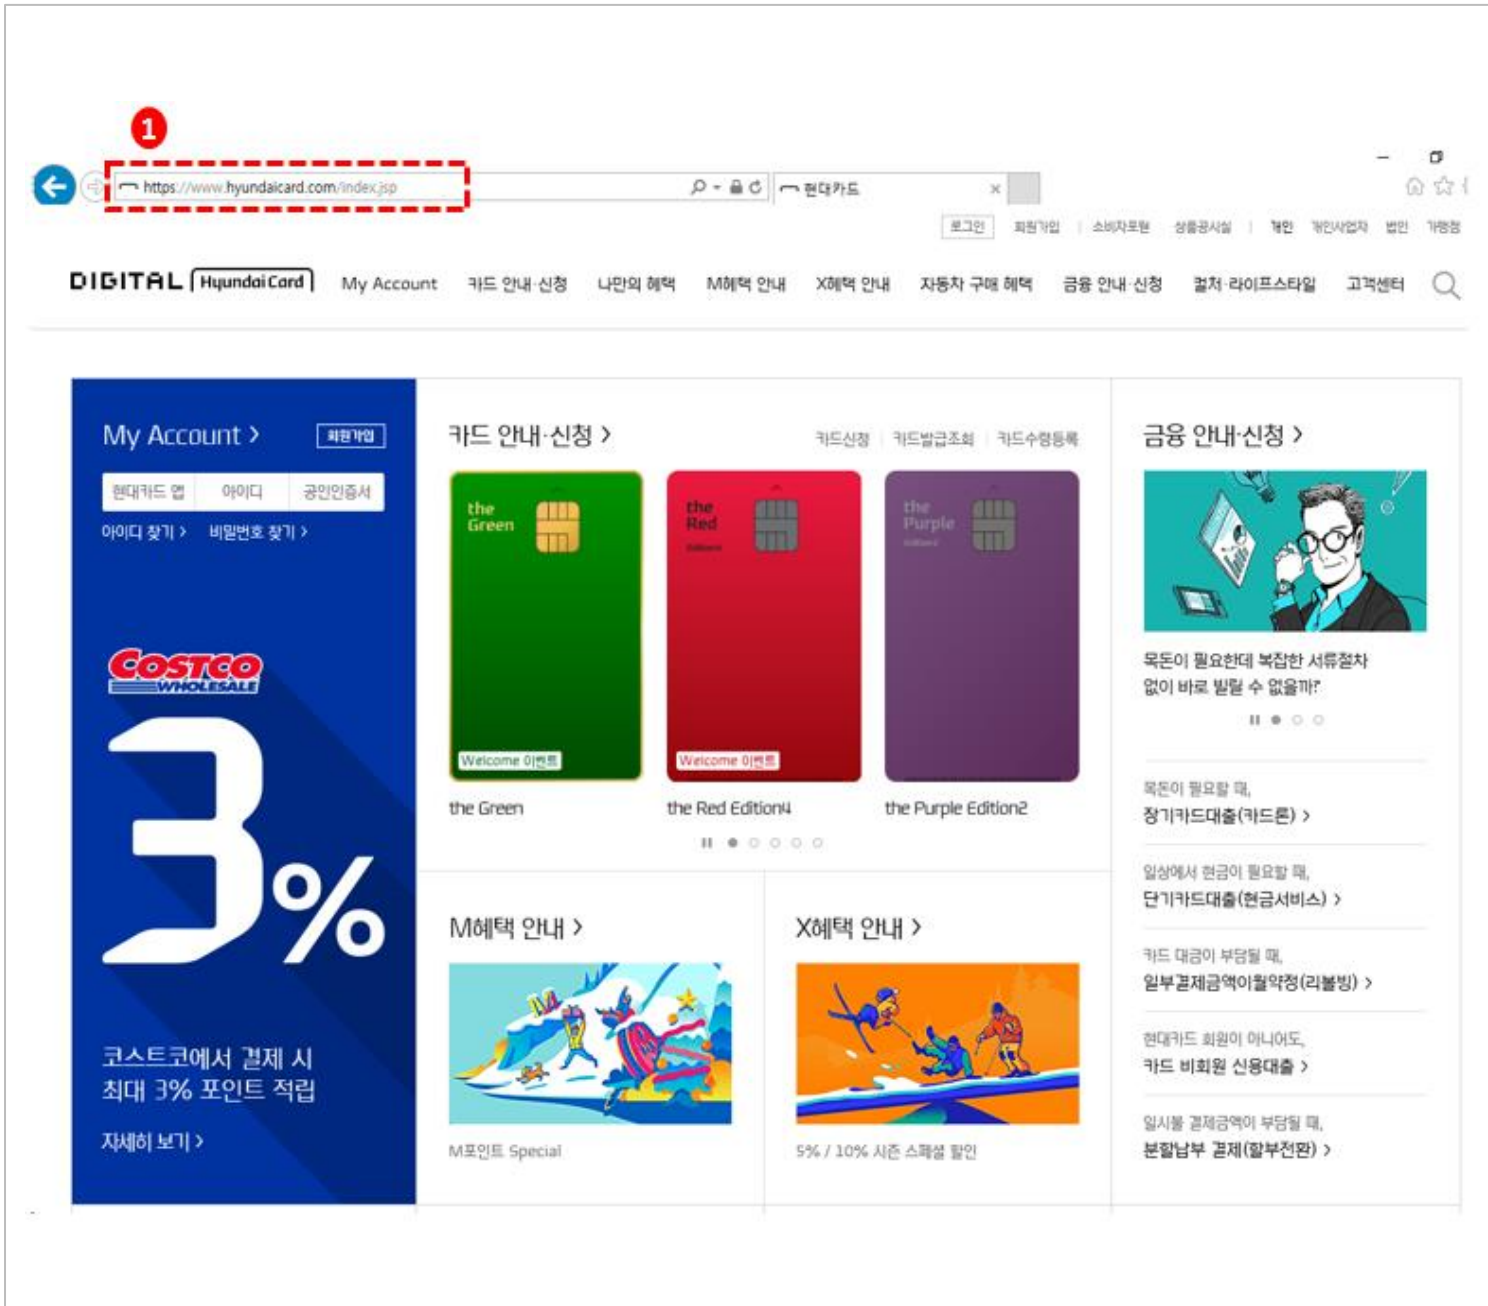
1

https://www.hyundaicard.com/index.jsp

현대카드

로그인 회원가입 소비자포탈 상품공시실 개인 개인사업자 법인 가맹점

DIGITAL Hyundai Card My Account 카드 안내·신청 나만의 혜택 M혜택 안내 X혜택 안내 자동차 구매 혜택 금융 안내·신청 컬처·라이프스타일 고객센터

My Account > 회원가입

현대카드 앱 아이디 공인인증서

아이디 찾기 > 비밀번호 찾기 >

COSTCO WHOLESALE

3%

코스트코에서 결제 시 최대 3% 포인트 적립

자세히 보기 >

카드 안내·신청 >

카드신청 카드발급조회 카드수령등록

the Green

Welcome 이벤트

the Green

the Red

Welcome 이벤트

the Red Edition4

the Purple

the Purple Edition2

M혜택 안내 >

M포인트 Special

X혜택 안내 >

5% / 10% 시즌 스페셜 할인

금융 안내·신청 >

목돈이 필요한데 복잡한 서류절차 없이 바로 빌릴 수 없을까?

목돈이 필요할 때,
장기카드대출(카드론) >

일상에서 현금이 필요할 때,
단기카드대출(현금서비스) >

카드 대금이 부담될 때,
일부결제금액이월약정(리볼빙) >

현대카드 회원이 아니어도,
카드 비회원 신용대출 >

일시불 결제금액이 부담될 때,
분할납부 결제(할부전환) >